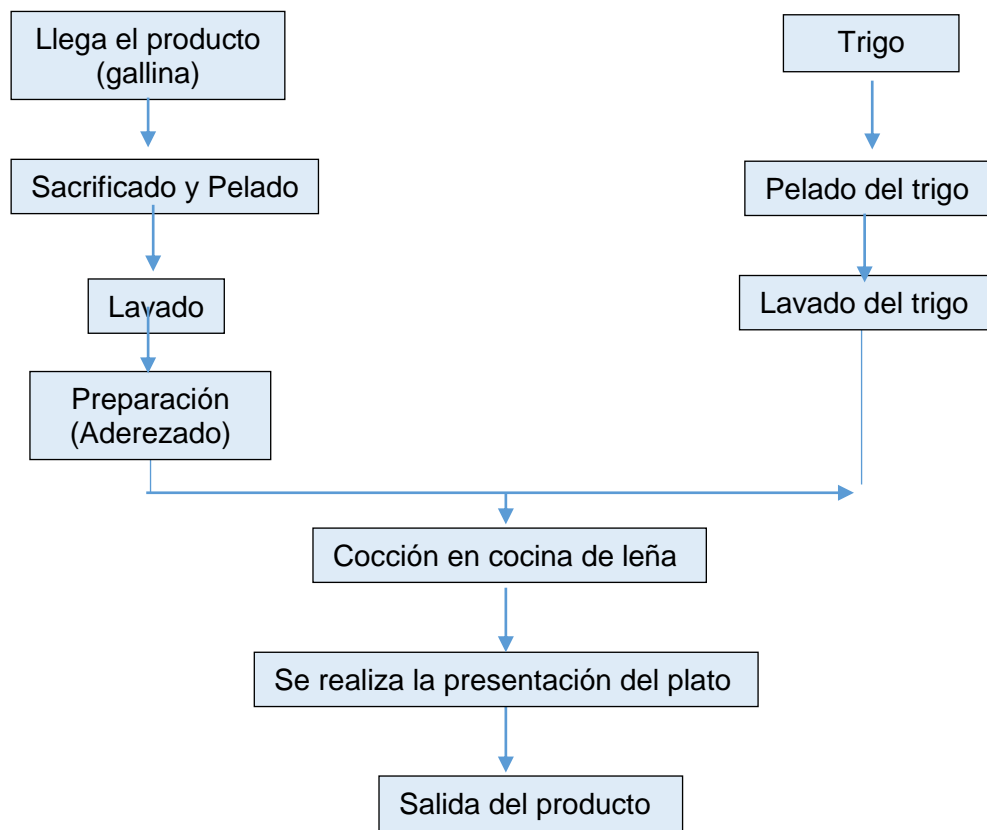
Llega el producto (gallina)

Sacrificado y Pelado

Lavado

Preparación (Aderezado)

Trigo

Pelado del trigo

Lavado del trigo

Cocción en cocina de leña

Se realiza la presentación del plato

Salida del producto